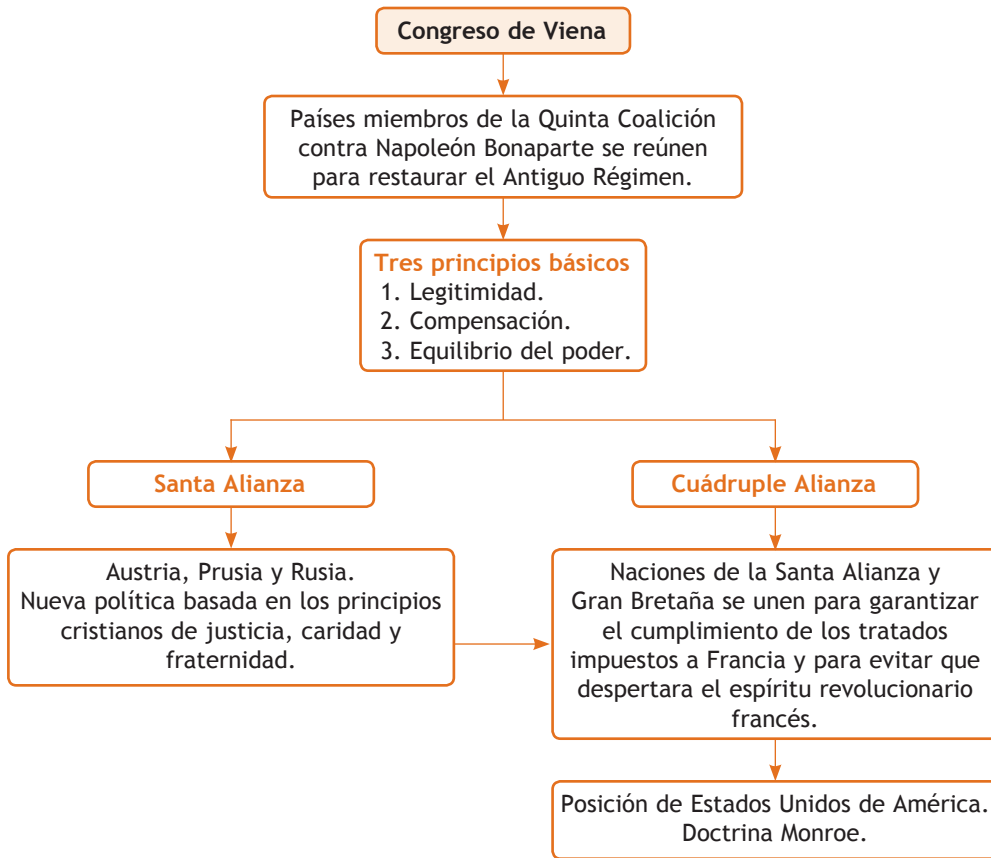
Congreso de Viena

Países miembros de la Quinta Coalición contra Napoleón Bonaparte se reúnen para restaurar el Antiguo Régimen.

Tres principios básicos
1. Legitimidad.
2. Compensación.
3. Equilibrio del poder.

Santa Alianza

Austria, Prusia y Rusia.
Nueva política basada en los principios cristianos de justicia, caridad y fraternidad.

Cuádruple Alianza

Naciones de la Santa Alianza y Gran Bretaña se unen para garantizar el cumplimiento de los tratados impuestos a Francia y para evitar que despertara el espíritu revolucionario francés.

Posición de Estados Unidos de América.
Doctrina Monroe.